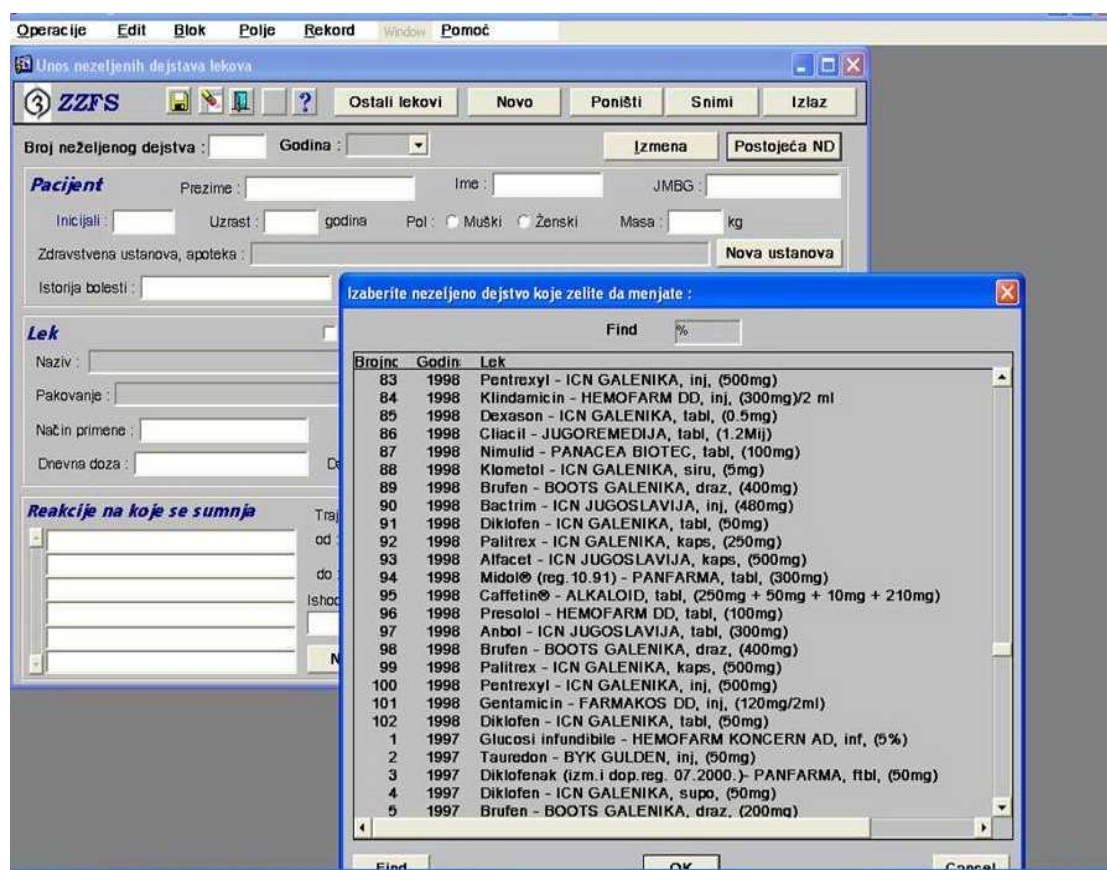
Operacije Edit Blok Polje Rekord Window Pomoć

Unos neželjenih dejstava lekova

ZZFS

Ostali lekovi | Novo | Poništi | Snimi | Izlaz

Broj neželjenog dejstva : Godina :

Izmena | Postojeća ND

Pacijent Prezime : Ime : JMBG :

Inicijali : Uzrast : godina Pol : Muški Ženski Masa : kg

Zdravstvena ustanova, apoteka : Nova ustanova

Istorija bolesti :

Lek

Naziv :

Pakovanje :

Način primene :

Dnevna doza : D

Reakcije na koje se sumnja Traj

od

do

Ishod

N

Izaberite neželjeno dejstvo koje zelite da menjate :

Find %

| Brojnc | Godin | Lek |
|---|---|---|
| 83 | 1998 | Pentrexyl - ICN GALENIKA, inj, (500mg) |
| 84 | 1998 | Klindamicin - HEMOFARM DD, inj, (300mg)/2 ml |
| 85 | 1998 | Dexason - ICN GALENIKA, tabl, (0.5mg) |
| 86 | 1998 | Cliacil - JUGOREMEDIJA, tabl, (1.2Mij) |
| 87 | 1998 | Nimulid - PANACEA BIOTEC, tabl, (100mg) |
| 88 | 1998 | Klometol - ICN GALENIKA, siru, (5mg) |
| 89 | 1998 | Brufen - BOOTS GALENIKA, draz, (400mg) |
| 90 | 1998 | Bactrim - ICN JUGOSLAVIJA, inj, (480mg) |
| 91 | 1998 | Diklofen - ICN GALENIKA, tabl, (50mg) |
| 92 | 1998 | Palitrex - ICN GALENIKA, kaps, (250mg) |
| 93 | 1998 | Alfacet - ICN JUGOSLAVIJA, kaps, (500mg) |
| 94 | 1998 | Midol® (reg.10.91) - PANFARMA, tabl, (300mg) |
| 95 | 1998 | Caffetin® - ALKALOID, tabl, (250mg + 50mg + 10mg + 210mg) |
| 96 | 1998 | Presolol - HEMOFARM DD, tabl, (100mg) |
| 97 | 1998 | Anbol - ICN JUGOSLAVIJA, tabl, (300mg) |
| 98 | 1998 | Brufen - BOOTS GALENIKA, draz, (400mg) |
| 99 | 1998 | Palitrex - ICN GALENIKA, kaps, (500mg) |
| 100 | 1998 | Pentrexyl - ICN GALENIKA, inj, (500mg) |
| 101 | 1998 | Gentamicin - FARMAKOS DD, inj, (120mg/2ml) |
| 102 | 1998 | Diklofen - ICN GALENIKA, tabl, (50mg) |
| 1 | 1997 | Glucosi infundibile - HEMOFARM KONCERN AD, inf, (5%) |
| 2 | 1997 | Tauredon - BYK GULDEN, inj, (50mg) |
| 3 | 1997 | Diklofenak (izm.i dop.reg. 07.2000.)- PANFARMA, ftbl, (50mg) |
| 4 | 1997 | Diklofen - ICN GALENIKA, supo, (50mg) |
| 5 | 1997 | Brufen - BOOTS GALENIKA, draz, (200mg) |

Find | OK | Cancel